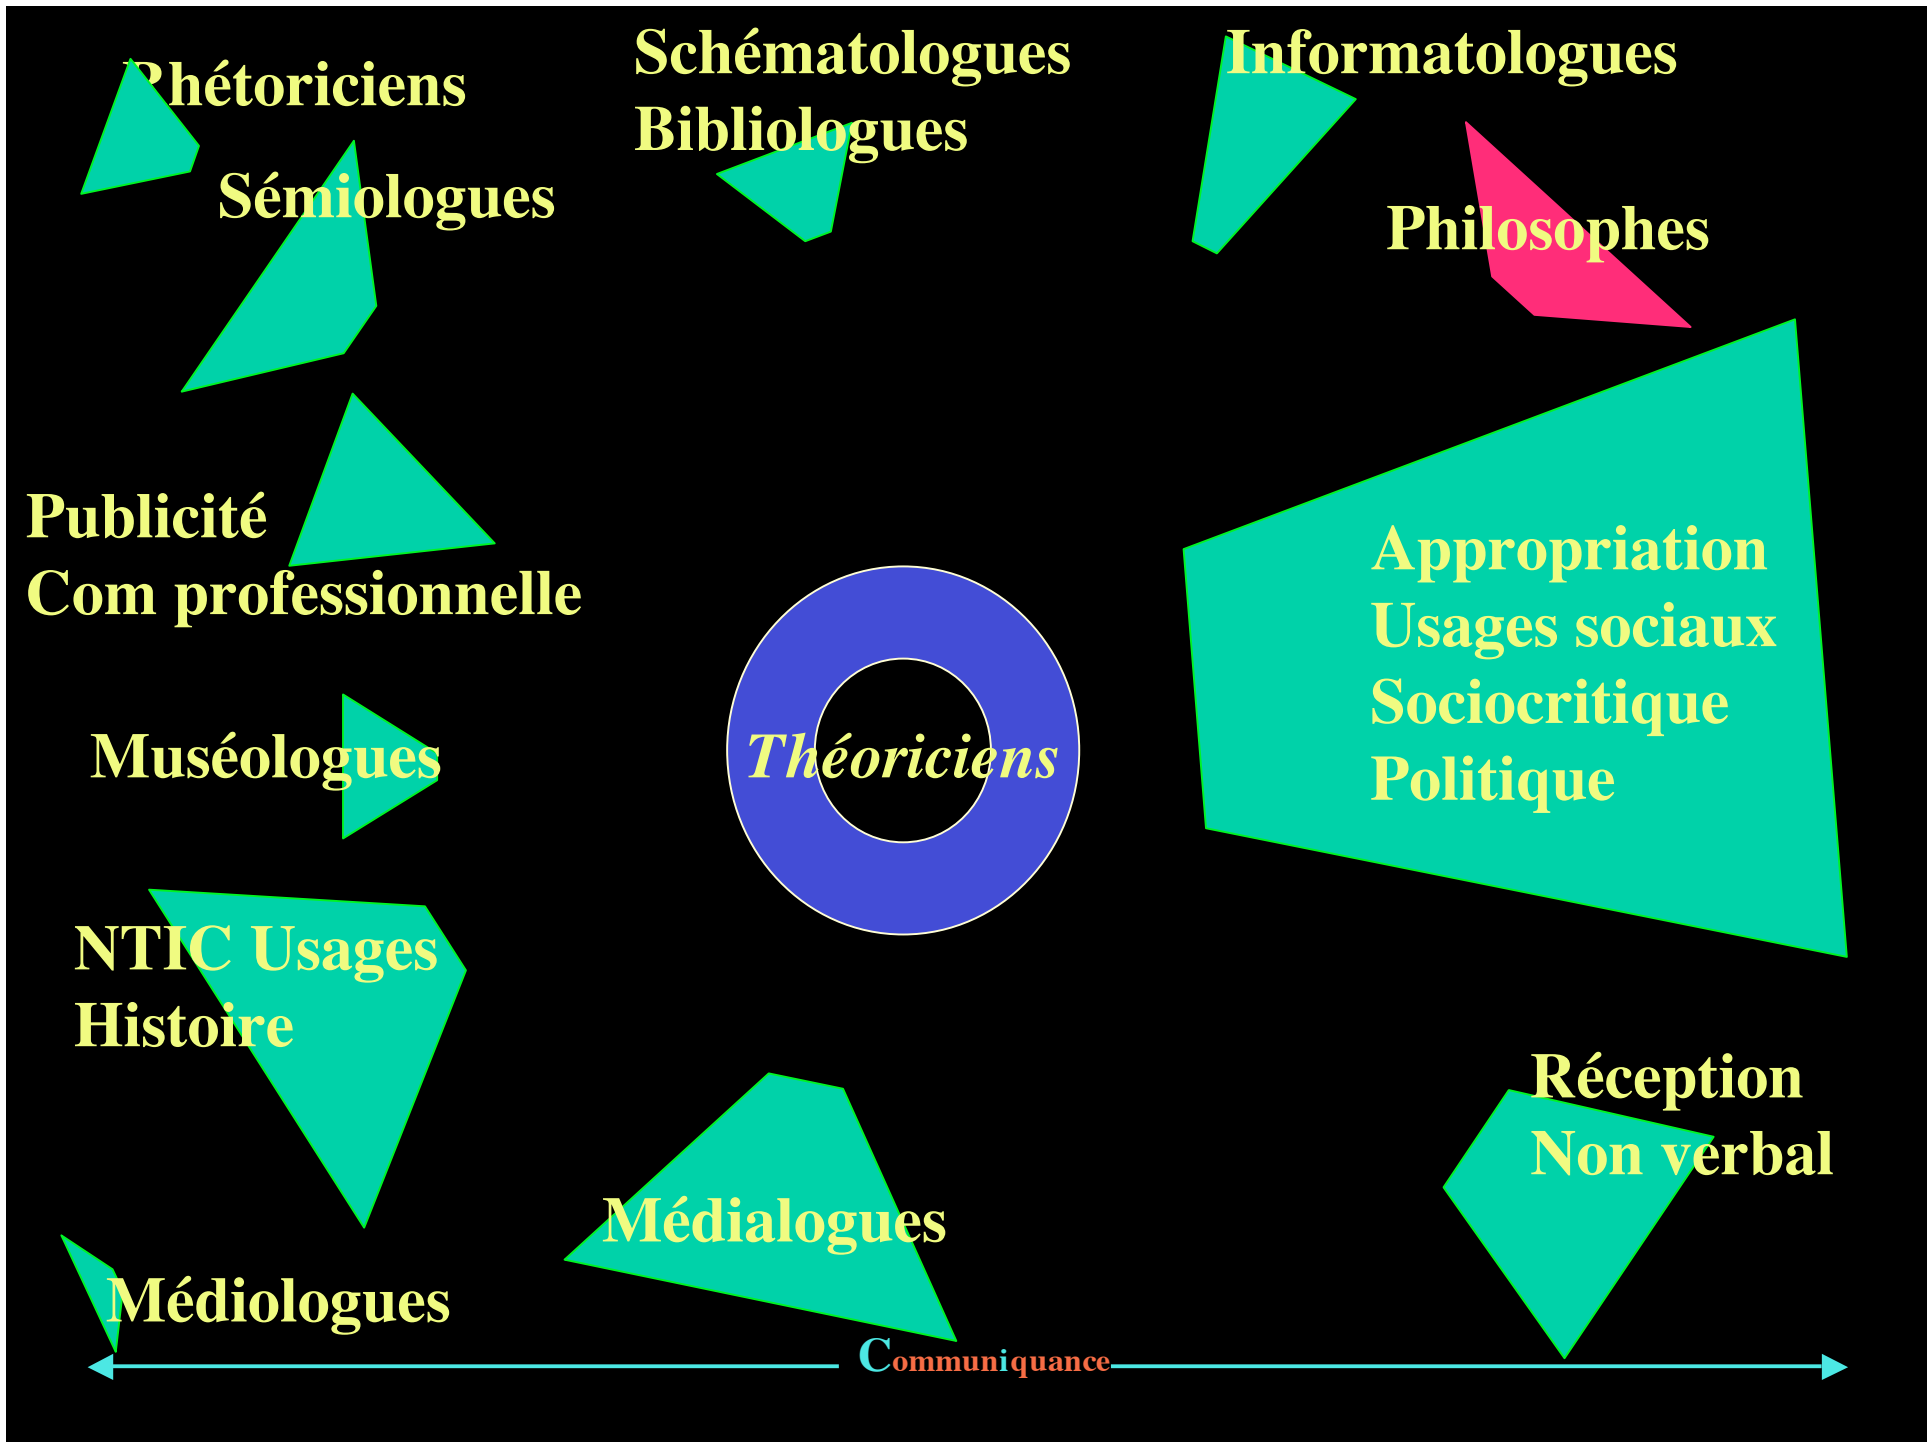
Rhétoriciens

Schématologues
Bibliologues

Informatologues

Sémiologues

Philosophes

Publicité
Com professionnelle

Appropriation
Usages sociaux
Sociocritique
Politique

Muséologues

Théoriciens

NTIC Usages
Histoire

Réception
Non verbal

Médialogues

Médiologues

Communiquance